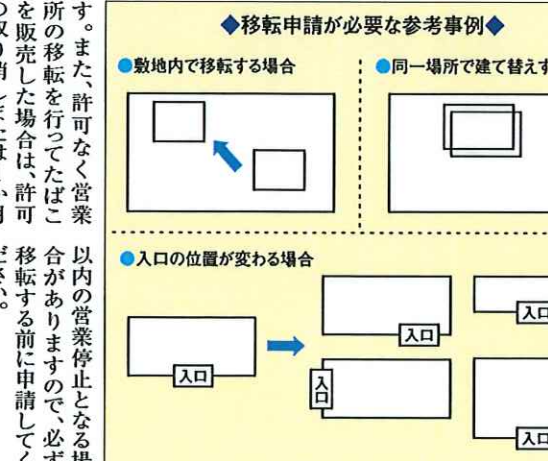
す。また、許可なく営業所の移転を行ってたばこを販売した場合は、許可の取り消しまたは、1月

以内の営業停止となる場合がありますので、必ず移転する前に申請してください。

◆移転申請が必要な参考事例◆

●敷地内で移転する場合

●同一場所で建て替えす

●入口の位置が変わる場合

入口

入口

入口

入口

入口